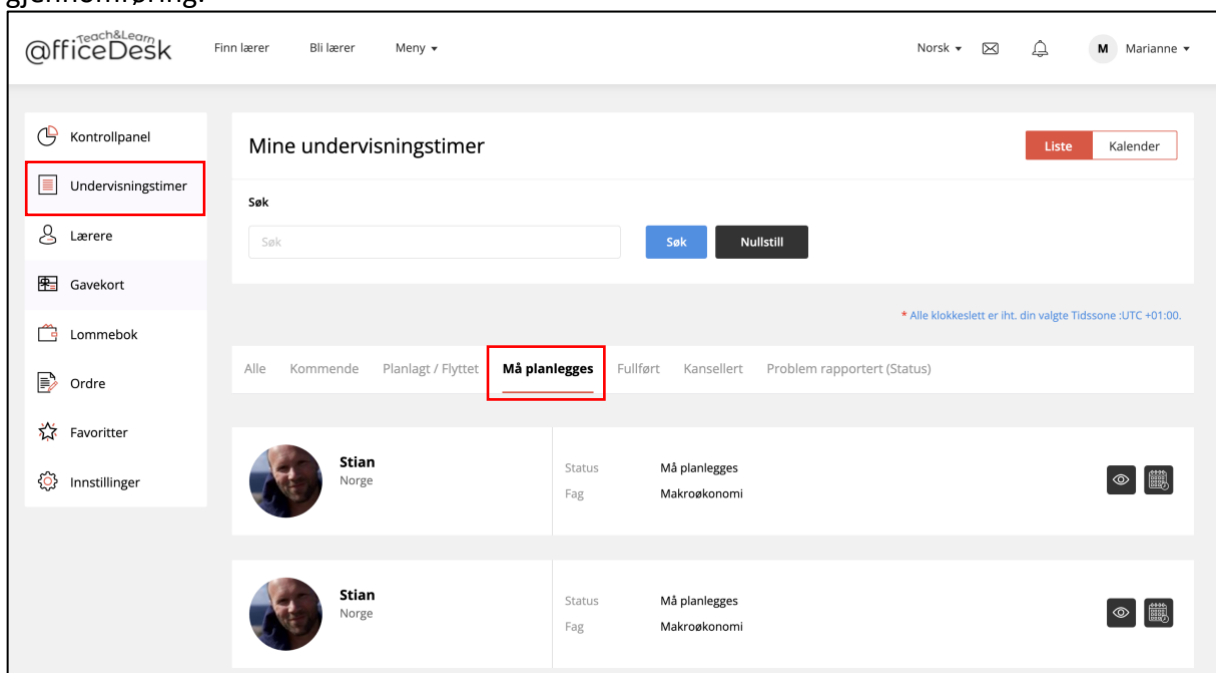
@fficeDesk Teach&Learn

Finn lærer Bli lærer Meny ▾

Norsk ▾ M Marianne ▾

Kontrollpanel
Undervisningstimer
Lærere
Gavekort
Lommebok
Ordre
Favoritter
Innstillinger

Mine undervisningstimer

Liste Kalender

Søk

Søk

Søk Nullstill

* Alle klokkeslett er iht. din valgte Tidssone :UTC +01:00.

Alle Kommende Planlagt / Flyttet Må planlegges Fullført Kansellert Problem rapportert (Status)

Stian
Norge

Status Må planlegges
Fag Makroøkonomi

Stian
Norge

Status Må planlegges
Fag Makroøkonomi